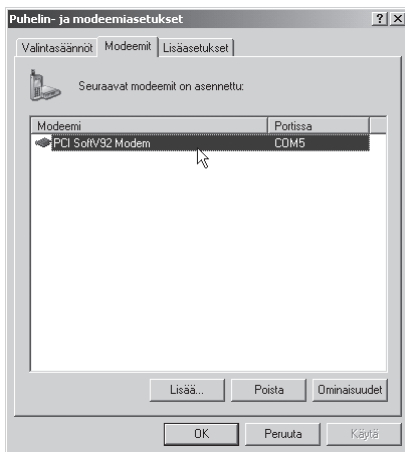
Puhelin- ja modeemiasetukset

?

X

Valintasäännöt

Modeemit

Lisäasetukset

Seuraavat modeemit on asennettu:

| Modeemi | Portissa |
|---|---|
| PCI SoftV92 Modem | COM5 |

Lisää...

Poista

Ominaisuudet

OK

Peruuta

Käytä